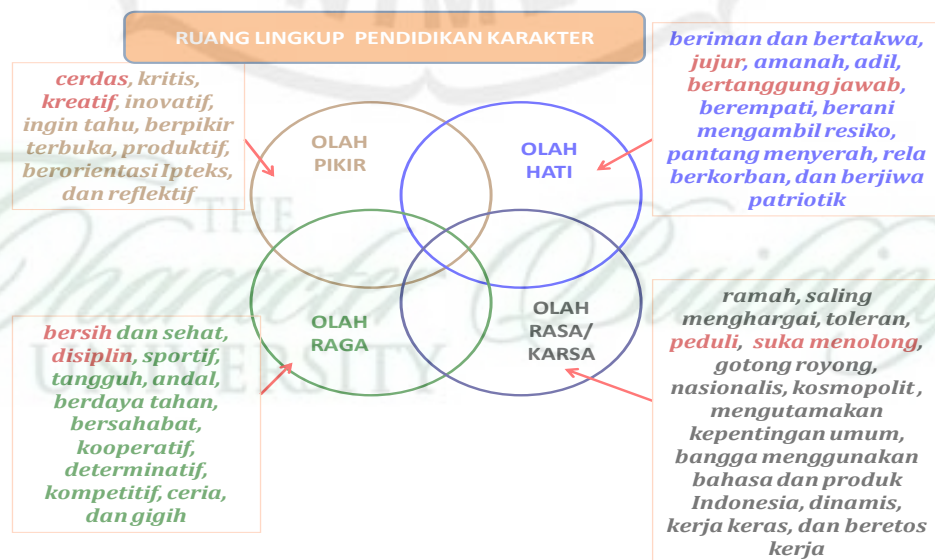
RUANG LINGKUP PENDIDIKAN KARAKTER

cerdas, kritis, kreatif, inovatif, ingin tahu, berpikir terbuka, produktif, berorientasi Ipteks, dan reflektif

OLAH PIKIR

OLAH HATI

beriman dan bertakwa, jujur, amanah, adil, bertanggung jawab, berempati, berani mengambil resiko, pantang menyerah, rela berkorban, dan berjiwa patriotik

bersih dan sehat, disiplin, sportif, tangguh, andal, berdaya tahan, bersahabat, kooperatif, determinatif, kompetitif, ceria, dan gigih

OLAH RAGA

OLAH RASA/ KARSA

ramah, saling menghargai, toleran, peduli, suka menolong, gotong royong, nasionalis, kosmopolit , mengutamakan kepentingan umum, bangga menggunakan bahasa dan produk Indonesia, dinamis, kerja keras, dan beretos kerja